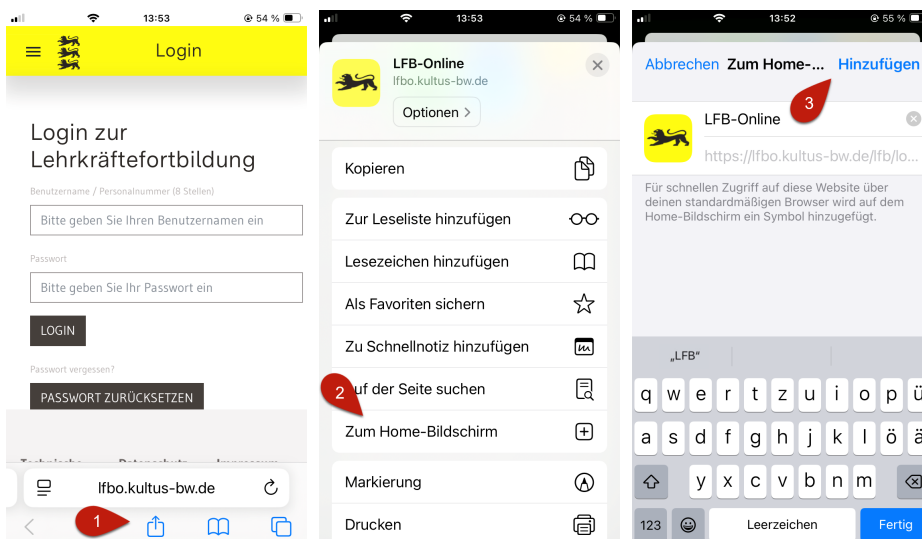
13:53 54 %

Login

Login zur Lehrkräftefortbildung

Benutzername / Personalnummer (8 Stellen)

Bitte geben Sie Ihren Benutzernamen ein

Passwort

Bitte geben Sie Ihr Passwort ein

LOGIN

Passwort vergessen?

PASSWORT ZURÜCKSETZEN

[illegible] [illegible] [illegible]

lfbo.kultus-bw.de

1

13:53 54 %

LFB-Online
lfbo.kultus-bw.de

Optionen >

Kopieren

Zur Leseliste hinzufügen

Lesezeichen hinzufügen

Als Favoriten sichern

Zu Schnellnotiz hinzufügen

2

uf der Seite suchen

Zum Home-Bildschirm

Markierung

Drucken

13:52 55 %

Abbrechen Zum Home-... Hinzufügen

3

LFB-Online

https://lfbo.kultus-bw.de/lfb/lo...

Für schnellen Zugriff auf diese Website über deinen standardmäßigen Browser wird auf dem Home-Bildschirm ein Symbol hinzugefügt.

„LFB"

q w e r t z u i o p ü
a s d f g h j k l ö ä
y x c v b n m
123 Leerzeichen Fertig